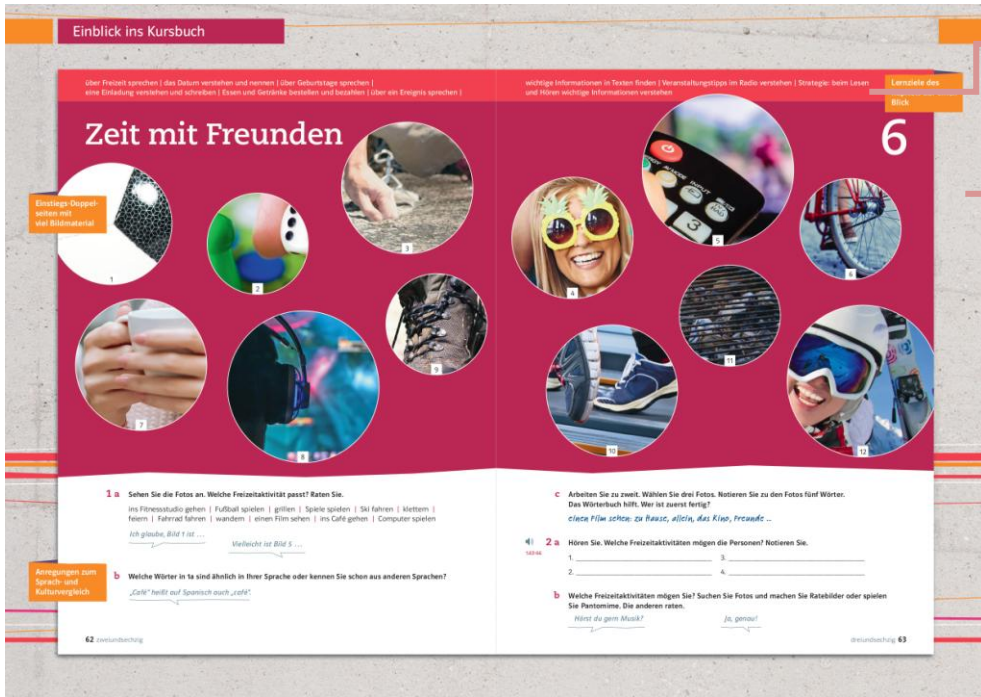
Einblick ins Kursbuch

über Freizeit sprechen | das Datum verstehen und nennen | über Geburtstage sprechen | eine Einladung verstehen und schreiben | Essen und Getränke bestellen und bezahlen | über ein Ereignis sprechen |

wichtige Informationen in Texten finden | Veranstaltungstipps im Radio verstehen | Strategie: beim Lesen und Hören wichtige Informationen verstehen

Lernziele des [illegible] Blick

Zeit mit Freunden

6

Einstiegs-Doppelseiten mit viel Bildmaterial

1 2 3 4 5 6 7 8 9 10 11 12

1 a Sehen Sie die Fotos an. Welche Freizeitaktivität passt? Raten Sie.

ins Fitnessstudio gehen | Fußball spielen | grillen | Spiele spielen | Ski fahren | klettern | feiern | Fahrrad fahren | wandern | einen Film sehen | ins Café gehen | Computer spielen

Ich glaube, Bild 1 ist …

Vielleicht ist Bild 5 …

Anregungen zum Sprach- und Kulturvergleich

b Welche Wörter in 1a sind ähnlich in Ihrer Sprache oder kennen Sie schon aus anderen Sprachen?

„Café“ heißt auf Spanisch auch „café“.

62 zweiundsechzig

c Arbeiten Sie zu zweit. Wählen Sie drei Fotos. Notieren Sie zu den Fotos fünf Wörter. Das Wörterbuch hilft. Wer ist zuerst fertig?

einen Film sehen: zu Hause, allein, das Kino, Freunde …

2 a Hören Sie. Welche Freizeitaktivitäten mögen die Personen? Notieren Sie.

1.43-46

1. ______ 3. ______
2. ______ 4. ______

b Welche Freizeitaktivitäten mögen Sie? Suchen Sie Fotos und machen Sie Ratebilder oder spielen Sie Pantomime. Die anderen raten.

Hörst du gern Musik?

Ja, genau!

dreiundsechzig 63